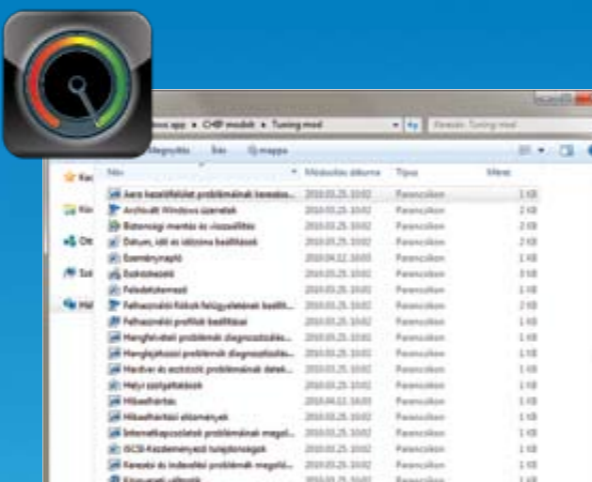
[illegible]ows app ▸ CHIP modok ▸ Tuning mod
Keresés: Tuning mod
Megnyitás Írás Új mappa
Kedv
Kön
Ott
Szá
Háló
Név
Módosítás dátuma
Típus
Méret
Aero kezelőfelület problémáinak keresése...
2010.03.25. 10:02
Parancsikon
1 KB
Archivált Windows üzenetek
2010.03.25. 10:02
Parancsikon
2 KB
Biztonsági mentés és visszaállítás
2010.03.25. 10:02
Parancsikon
2 KB
Dátum, idő és időzóna beállítások
2010.03.25. 10:02
Parancsikon
1 KB
Eseménynapló
2010.04.12. 10:03
Parancsikon
1 KB
Eszközkezelő
2010.03.25. 10:02
Parancsikon
3 KB
Feladatkezelő
2010.03.25. 10:02
Parancsikon
1 KB
Felhasználói fiókok felügyeletének beállít...
2010.03.25. 10:02
Parancsikon
2 KB
Felhasználói profilok beállításai
2010.03.25. 10:02
Parancsikon
1 KB
Hangfelvételi problémák diagnosztizálás...
2010.03.25. 10:02
Parancsikon
1 KB
Hanglejátszási problémák diagnosztizálás...
2010.03.25. 10:02
Parancsikon
1 KB
Hardver és eszközök problémáinak detek...
2010.03.25. 10:02
Parancsikon
1 KB
Helyi szolgáltatások
2010.03.25. 10:02
Parancsikon
1 KB
Hibaelhárítás
2010.04.12. 10:03
Parancsikon
1 KB
Hibaelhárítási előzmények
2010.03.25. 10:02
Parancsikon
1 KB
Internetkapcsolatok problémáinak megol...
2010.03.25. 10:02
Parancsikon
1 KB
iSCSI-kezdeményező tulajdonságok
2010.03.25. 10:02
Parancsikon
1 KB
Keresési és indexelési problémák megold...
2010.03.25. 10:02
Parancsikon
1 KB
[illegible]